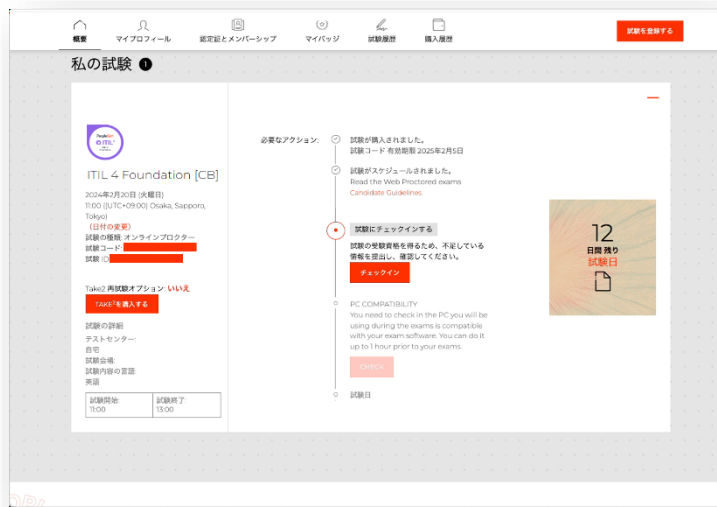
概要　マイプロフィール　認定証とメンバーシップ　マイバッジ　試験履歴　購入履歴

試験を登録する

私の試験 1

PeopleCert ITIL

ITIL 4 Foundation [CB]

2024年2月20日 (火曜日)
11:00 ([UTC+09:00) Osaka, Sapporo, Tokyo)
(日付の変更)
試験の種類: オンラインプロクター
試験コード:
試験 ID:

Take2 再試験オプション: いいえ
TAKE2を購入する

試験の詳細
テストセンター:
自宅
試験会場:
試験内容の言語:
英語

| 試験開始: 11:00 | 試験終了: 13:00 |
|---|---|

必要なアクション:

試験が購入されました。
試験コード 有効期限 2025年2月5日

試験がスケジュールされました。
Read the Web Proctored exams
Candidate Guidelines

試験にチェックインする
試験の受験資格を得るため、不足している情報を提出し、確認してください。
チェックイン

PC COMPATIBILITY
You need to check in the PC you will be using during the exams is compatible with your exam software. You can do it up to 1 hour prior to your exams.
CHECK

試験日

12
日間 残り
試験日